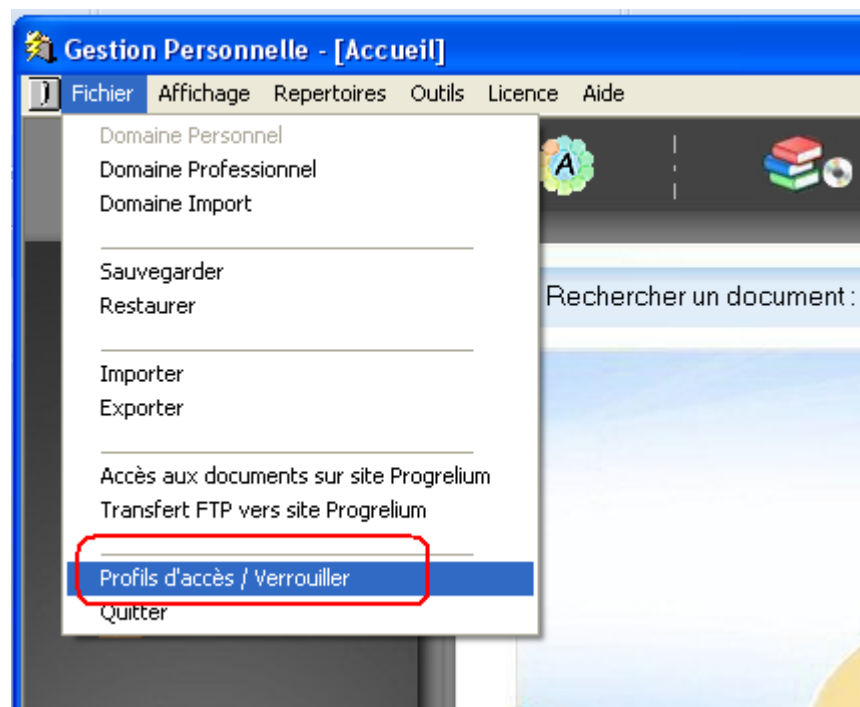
Gestion Personnelle - [Accueil]

Fichier Affichage Repertoires Outils Licence Aide

Domaine Personnel
Domaine Professionnel
Domaine Import

Sauvegarder
Restaurer

Importer
Exporter

Accès aux documents sur site Progrelium
Transfert FTP vers site Progrelium

Profils d'accès / Verrouiller
Quitter

Rechercher un document :